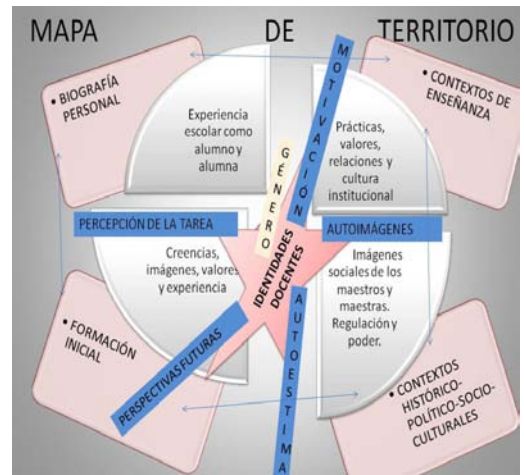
MAPA DE TERRITORIO

• BIOGRAFÍA PERSONAL

• CONTEXTOS DE ENSEÑANZA

Experiencia escolar como alumno y alumna

MOTIVACIÓN

Prácticas, valores, relaciones y cultura institucional

GÉNERO

PERCEPCIÓN DE LA TAREA

AUTOIMÁGENES

Creencias, imágenes, valores y experiencia

IDENTIDADES DOCENTES

Imágenes sociales de los maestros y maestras. Regulación y poder.

• FORMACIÓN INICIAL

PERSPECTIVAS FUTURAS

AUTOESTIMA

• CONTEXTOS HISTÓRICO-POLÍTICO-SOCIO-CULTURALES